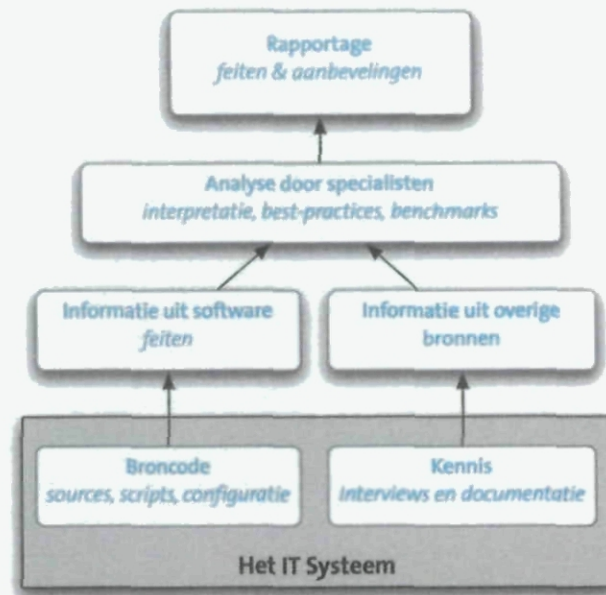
Rapportage
feiten & aanbevelingen

Analyse door specialisten
interpretatie, best-practices, benchmarks

Informatie uit software
feiten

Informatie uit overige
bronnen

Broncode
sources, scripts, configuratie

Kennis
Interviews en documentatie

Het IT Systeem